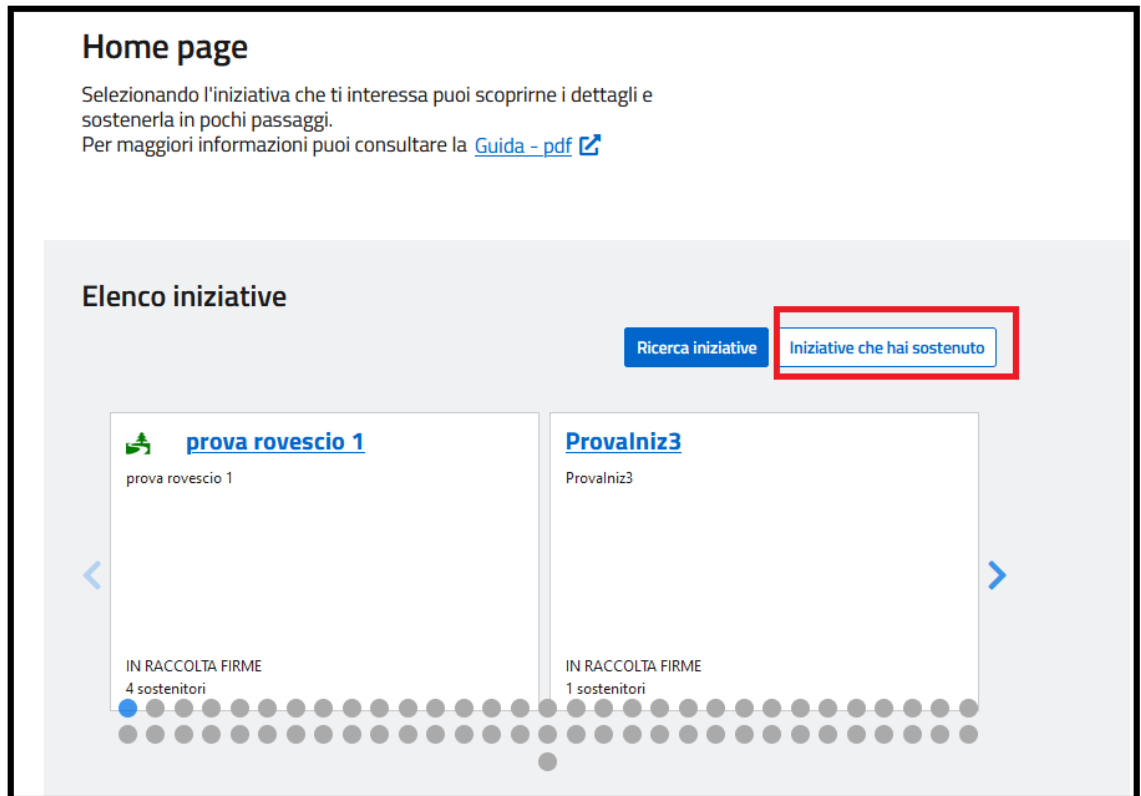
Home page

Selezionando l'iniziativa che ti interessa puoi scoprirne i dettagli e sostenerla in pochi passaggi.
Per maggiori informazioni puoi consultare la Guida - pdf

Elenco iniziative

Ricerca iniziative

Iniziative che hai sostenuto

prova rovescio 1

prova rovescio 1

IN RACCOLTA FIRME
4 sostenitori

ProvaIniz3

ProvaIniz3

IN RACCOLTA FIRME
1 sostenitori